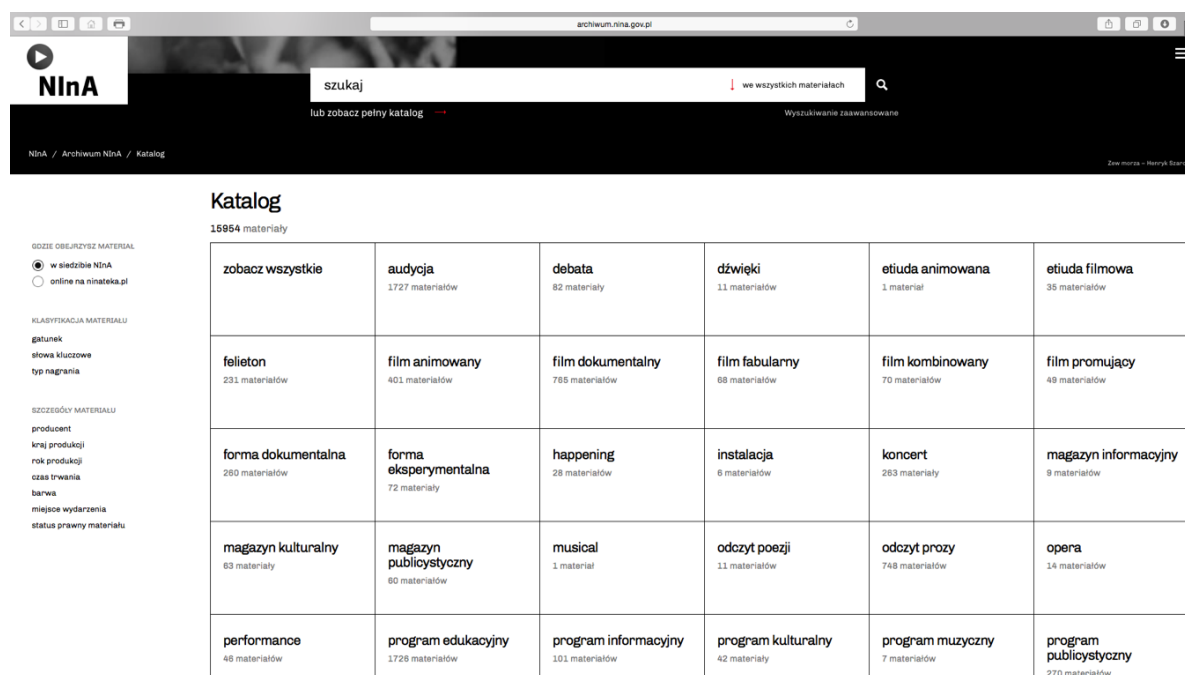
archiwum.nina.gov.pl

NInA

szukaj

we wszystkich materiałach

lub zobacz pełny katalog

Wyszukiwanie zaawansowane

NInA / Archiwum NInA / Katalog

Zew morza – Henryk Szaro

Katalog

15954 materiały

GDZIE OBEJRZYSZ MATERIAŁ

w siedzibie NInA

online na ninateka.pl

KLASYFIKACJA MATERIAŁU

gatunek

słowa kluczowe

typ nagrania

SZCZEGÓŁY MATERIAŁU

producent

kraj produkcji

rok produkcji

czas trwania

barwa

miejsce wydarzenia

status prawny materiału

| | | | | | |
|---|---|---|---|---|---|
| zobacz wszystkie | audycja 1727 materiałów | debata 82 materiały | dźwięki 11 materiałów | etiuda animowana 1 materiał | etiuda filmowa 35 materiałów |
| felieton 231 materiałów | film animowany 401 materiałów | film dokumentalny 765 materiałów | film fabularny 68 materiałów | film kombinowany 70 materiałów | film promujący 49 materiałów |
| forma dokumentalna 260 materiałów | forma eksperymentalna 72 materiały | happening 28 materiałów | instalacja 6 materiałów | koncert 263 materiały | magazyn informacyjny 9 materiałów |
| magazyn kulturalny 63 materiały | magazyn publicystyczny 60 materiałów | musical 1 materiał | odczyt poezji 11 materiałów | odczyt prozy 748 materiałów | opera 14 materiałów |
| performance 46 materiałów | program edukacyjny 1726 materiałów | program informacyjny 101 materiałów | program kulturalny 42 materiały | program muzyczny 7 materiałów | program publicystyczny 270 materiałów |